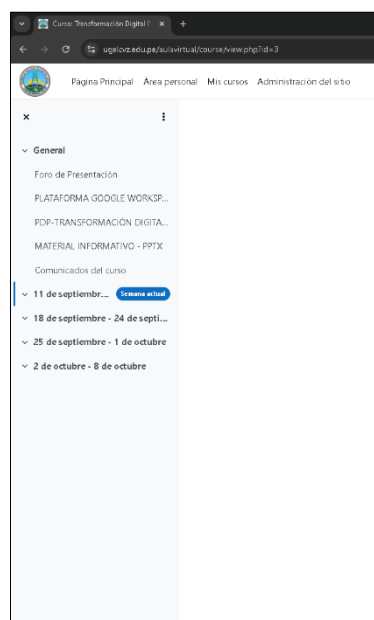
Curso: Transformación Digital I ×  +

ugelcvz.edu.pe/aulavirtual/course/view.php?id=3

Página Principal  Área personal  Mis cursos  Administración del sitio

×

General

Foro de Presentación

PLATAFORMA GOOGLE WORKSP...

PDP-TRANSFORMACIÓN DIGITA...

MATERIAL INFORMATIVO - PPTX

Comunicados del curso

11 de septiembr...  Semana actual

18 de septiembre - 24 de septi...

25 de septiembre - 1 de octubre

2 de octubre - 8 de octubre